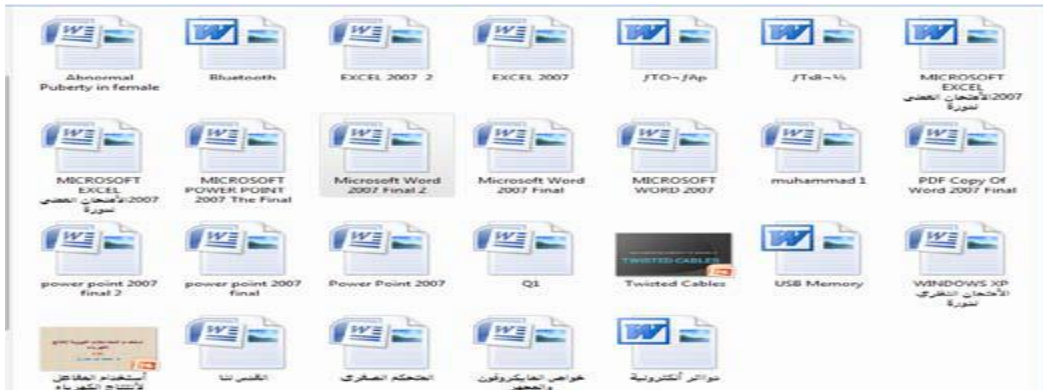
Abnormal Puberty in female

Bluetooth

EXCEL 2007 2

EXCEL 2007

ƒTO¬ƒAp

ƒTd8¬¼

MICROSOFT EXCEL 2007:الأمتحان العملي لسورة

MICROSOFT EXCEL 2007:الأمتحان العملي لسورة

MICROSOFT POWER POINT 2007 The Final

Microsoft Word 2007 Final 2

Microsoft Word 2007 Final

MICROSOFT WORD 2007

muhammad 1

PDF Copy Of Word 2007 Final

power point 2007 final 2

power point 2007 final

Power Point 2007

Q1

TWISTED CABLES

Twisted Cables

USB Memory

WINDOWS XP الأمتحان النظري لسورة

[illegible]

استخدام الطاقة لانتاج الكهرباء

الانترنت

التحكم الصغري

خواص المايكروفون والمجهر

دوائر الكترونية